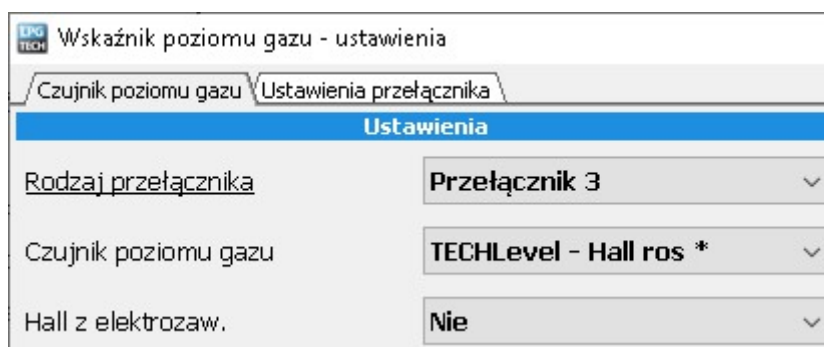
LPG TECH Wskaźnik poziomu gazu - ustawienia

Czujnik poziomu gazu | Ustawienia przełącznika

Ustawienia

Rodzaj przełącznika | Przełącznik 3

Czujnik poziomu gazu | TECHLevel - Hall ros *

Hall z elektrozaw. | Nie